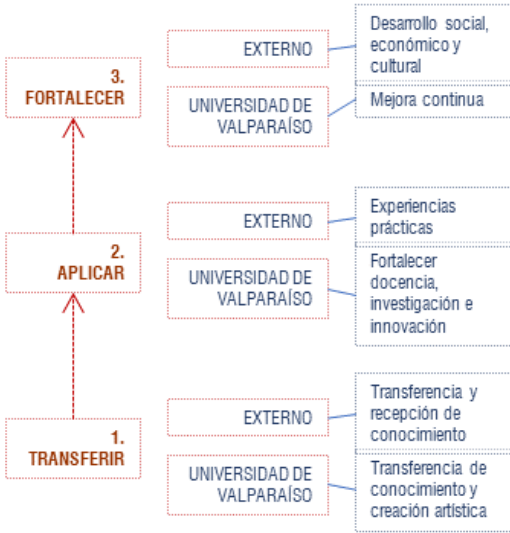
3. FORTALECER

EXTERNO

Desarrollo social, económico y cultural

UNIVERSIDAD DE VALPARAÍSO

Mejora continua

2. APLICAR

EXTERNO

Experiencias prácticas

UNIVERSIDAD DE VALPARAÍSO

Fortalecer docencia, investigación e innovación

1. TRANSFERIR

EXTERNO

Transferencia y recepción de conocimiento

UNIVERSIDAD DE VALPARAÍSO

Transferencia de conocimiento y creación artística